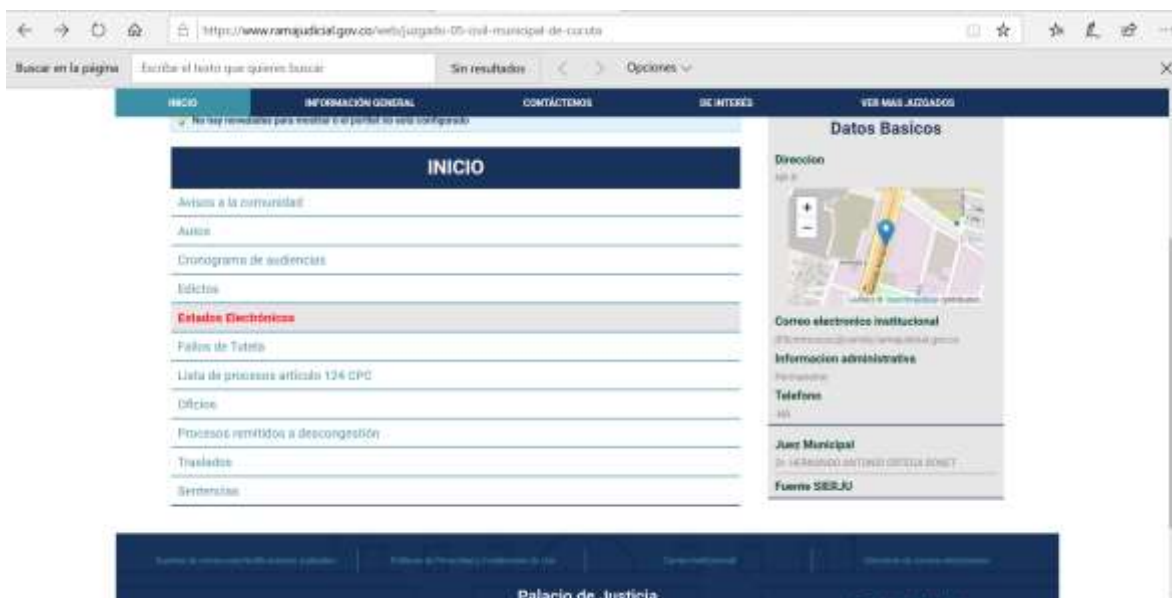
https://www.ramajudicial.gov.co/web/juzgado-05-civil-municipal-de-cucuta

Buscar en la página | Escribe el texto que quieres buscar | Sin resultados | Opciones

INICIO | INFORMACIÓN GENERAL | CONTÁCTENOS | DE INTERÉS | VER MAS JUZGADOS

No hay novedades para mostrar o el portlet no está configurado

INICIO

Avisos a la comunidad
Autos
Cronograma de audiencias
Edictos
Estados Electrónicos
Fallos de Tutela
Lista de procesos artículo 124 CPC
Oficios
Procesos remitidos a descongestión
Traslados
Sentencias

Datos Basicos

Direccion
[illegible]

Correo electronico institucional
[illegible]

Informacion administrativa
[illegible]

Telefono
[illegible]

Juez Municipal
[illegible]

Fuente SIERJU

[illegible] | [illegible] | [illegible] | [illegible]

Palacio de Justicia